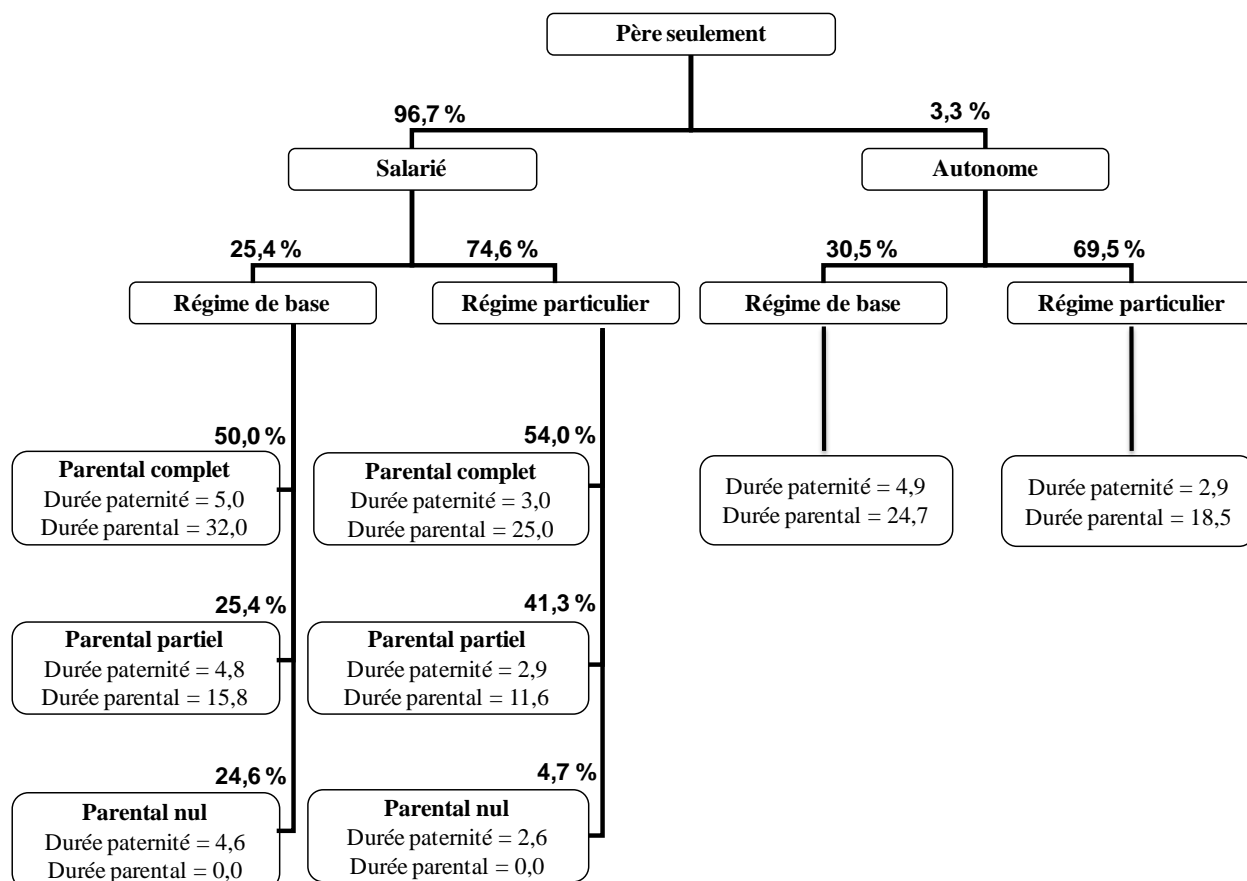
Père seulement

96,7 %

3,3 %

Salarié

Autonome

25,4 %

74,6 %

30,5 %

69,5 %

Régime de base

Régime particulier

Régime de base

Régime particulier

50,0 %

Parental complet
Durée paternité = 5,0
Durée parental = 32,0

54,0 %

Parental complet
Durée paternité = 3,0
Durée parental = 25,0

Durée paternité = 4,9
Durée parental = 24,7

Durée paternité = 2,9
Durée parental = 18,5

25,4 %

Parental partiel
Durée paternité = 4,8
Durée parental = 15,8

41,3 %

Parental partiel
Durée paternité = 2,9
Durée parental = 11,6

24,6 %

Parental nul
Durée paternité = 4,6
Durée parental = 0,0

4,7 %

Parental nul
Durée paternité = 2,6
Durée parental = 0,0